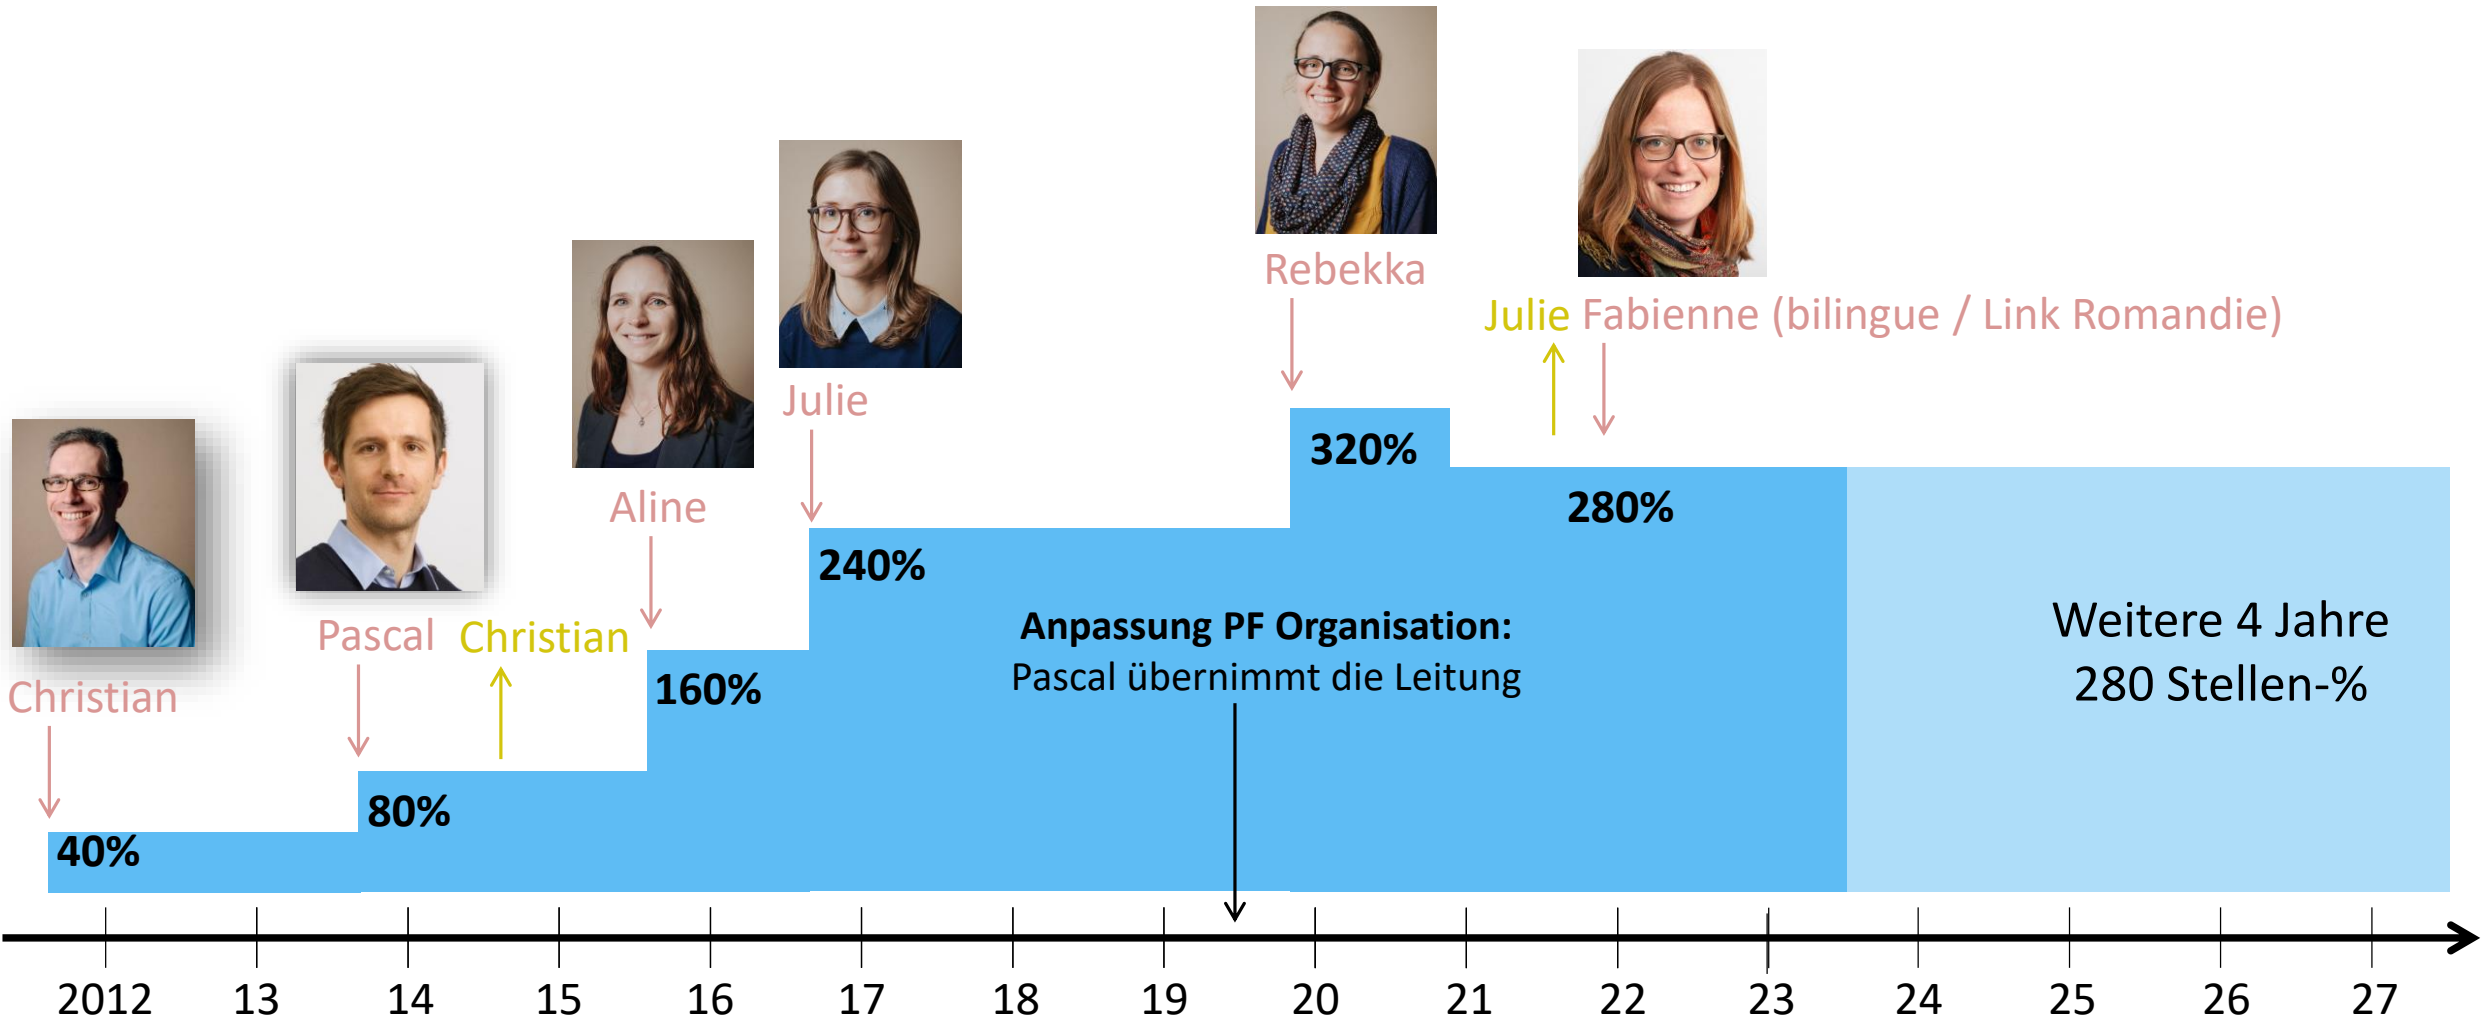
Rebekka

Julie Fabienne (bilingue / Link Romandie)

Julie

Aline

Pascal Christian

Christian

320%

280%

240%

160%

80%

40%

**Anpassung PF Organisation:**
Pascal übernimmt die Leitung

Weitere 4 Jahre
280 Stellen-%

2012 13 14 15 16 17 18 19 20 21 22 23 24 25 26 27